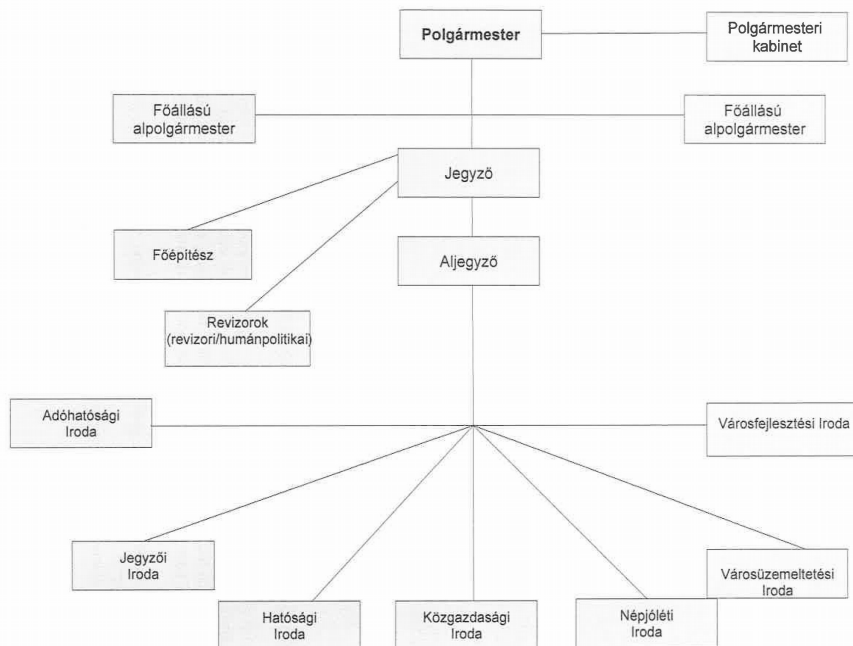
Polgármester

Polgármesteri kabinet

Főállású alpolgármester

Főállású alpolgármester

Jegyző

Főépítész

Aljegyző

Revizorok (revizori/humánpolitikai)

Adóhatósági Iroda

Városfejlesztési Iroda

Jegyzői Iroda

Városüzemeltetési Iroda

Hatósági Iroda

Közgazdasági Iroda

Népjóléti Iroda